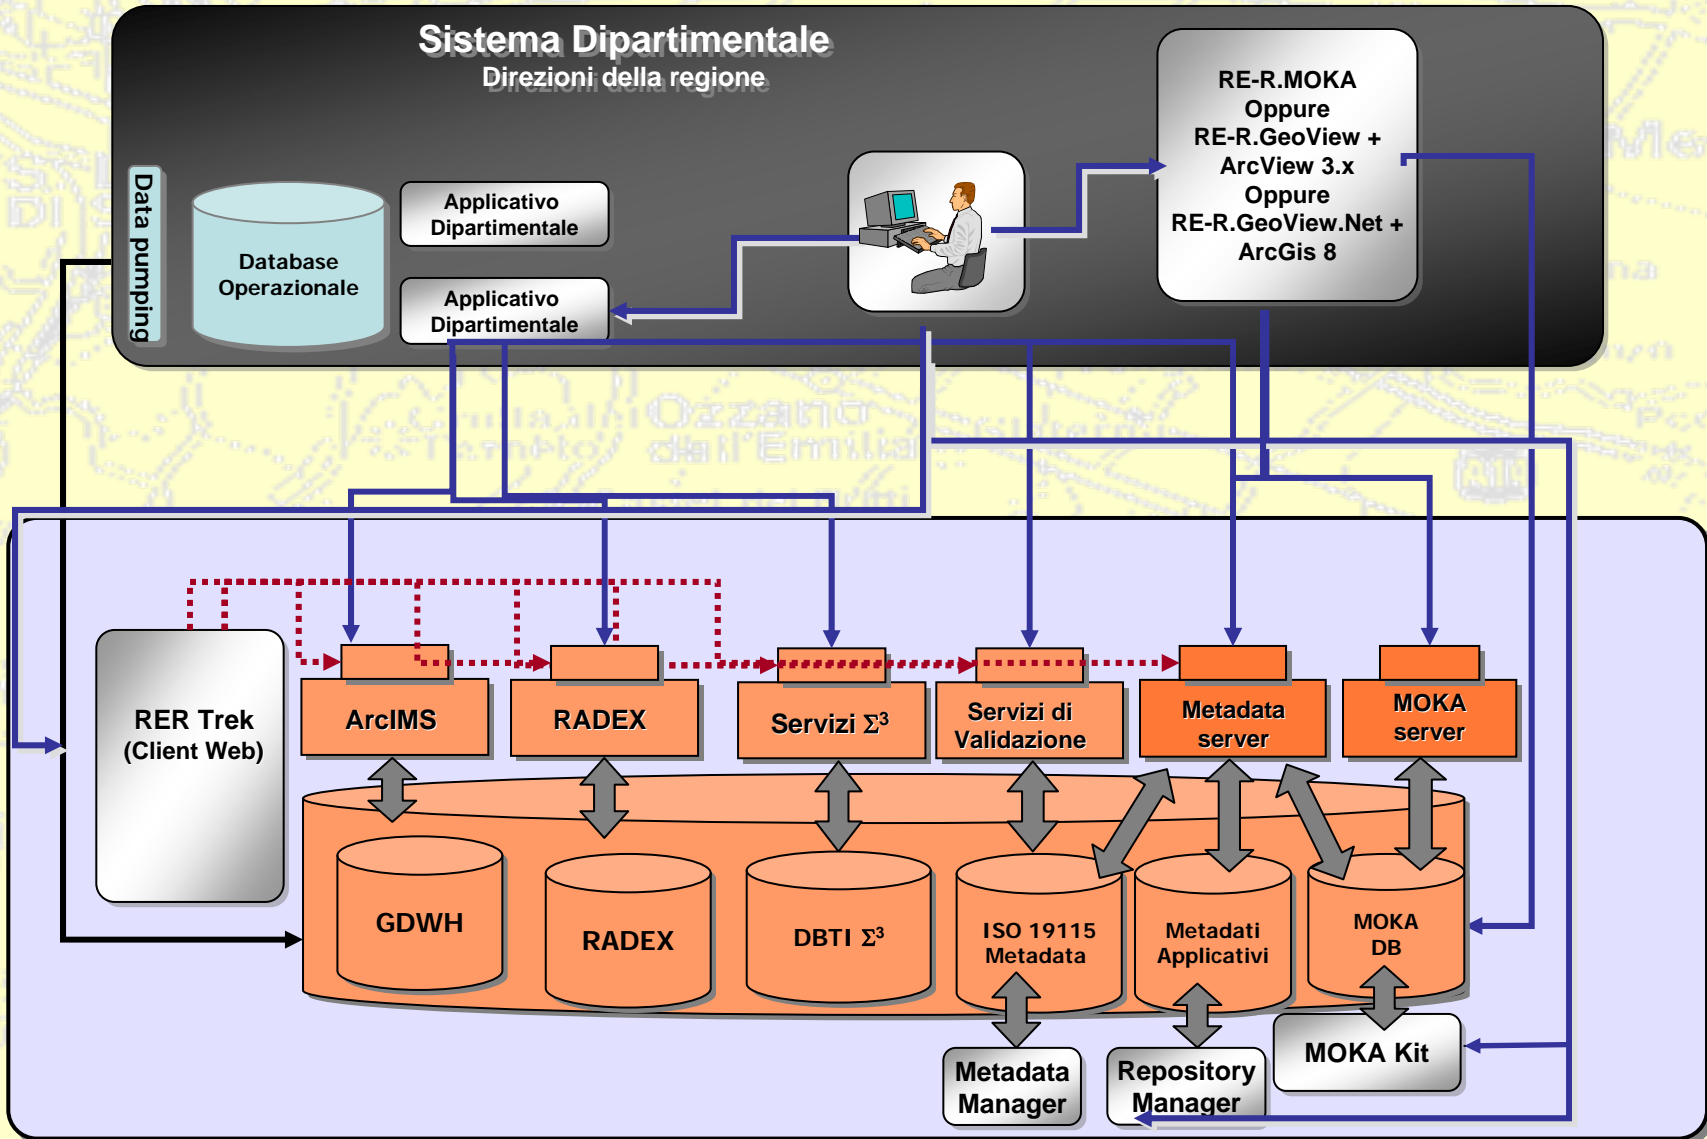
Sistema Dipartimentale
Direzioni della regione

RE-R.MOKA
Oppure
RE-R.GeoView +
ArcView 3.x
Oppure
RE-R.GeoView.Net +
ArcGis 8

Data pumping

Database Operazionale

Applicativo Dipartimentale

Applicativo Dipartimentale

RER Trek (Client Web)

ArcIMS

RADEX

Servizi $\Sigma^3$

Servizi di Validazione

Metadata server

MOKA server

GDWH

RADEX

DBTI $\Sigma^3$

ISO 19115 Metadata

Metadati Applicativi

MOKA DB

MOKA Kit

Metadata Manager

Repository Manager